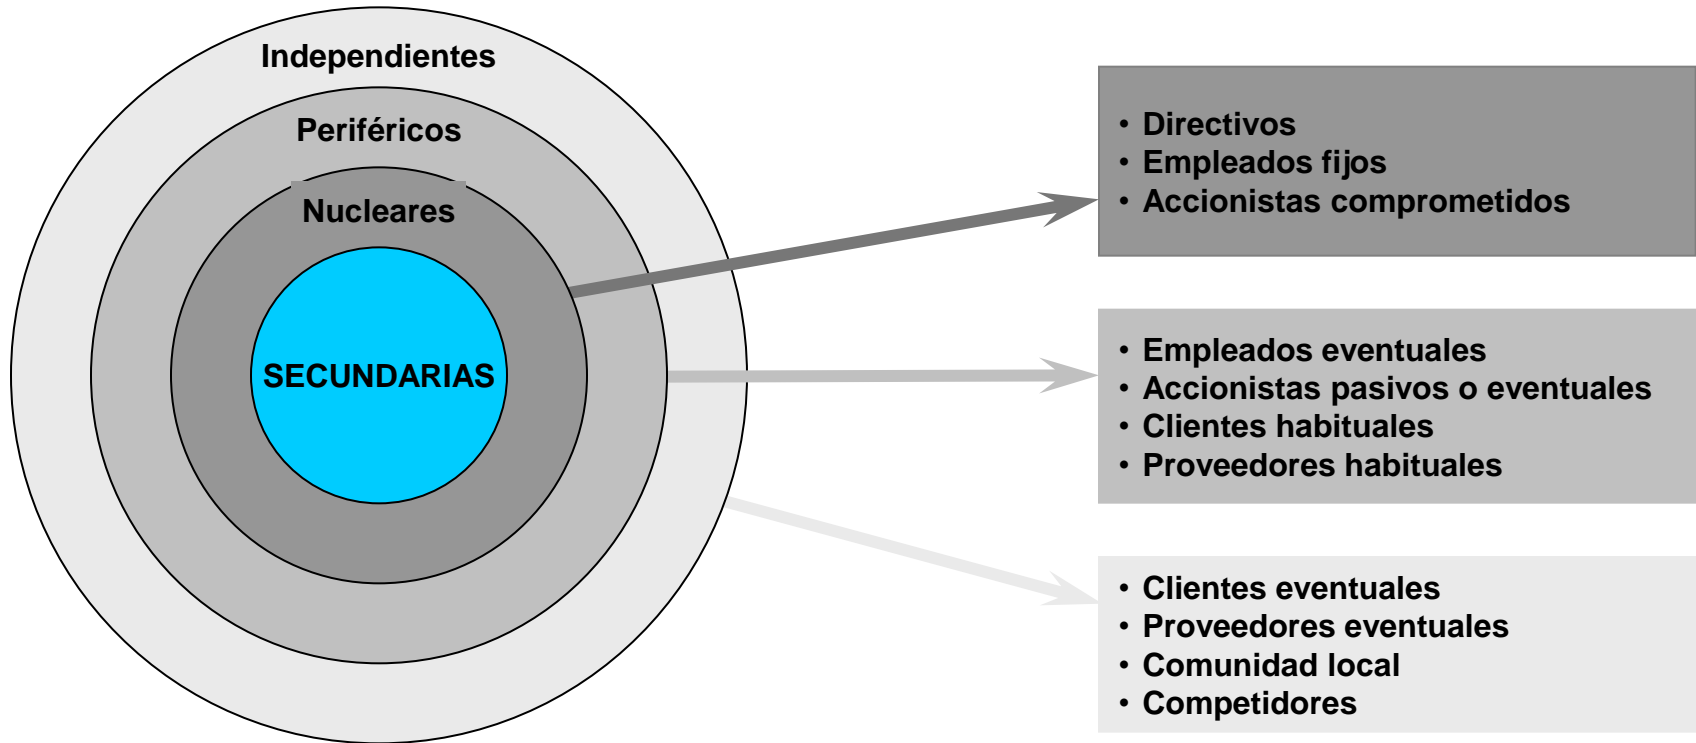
Independientes

Periféricos

Nucleares

SECUNDARIAS

• Directivos
• Empleados fijos
• Accionistas comprometidos

• Empleados eventuales
• Accionistas pasivos o eventuales
• Clientes habituales
• Proveedores habituales

• Clientes eventuales
• Proveedores eventuales
• Comunidad local
• Competidores